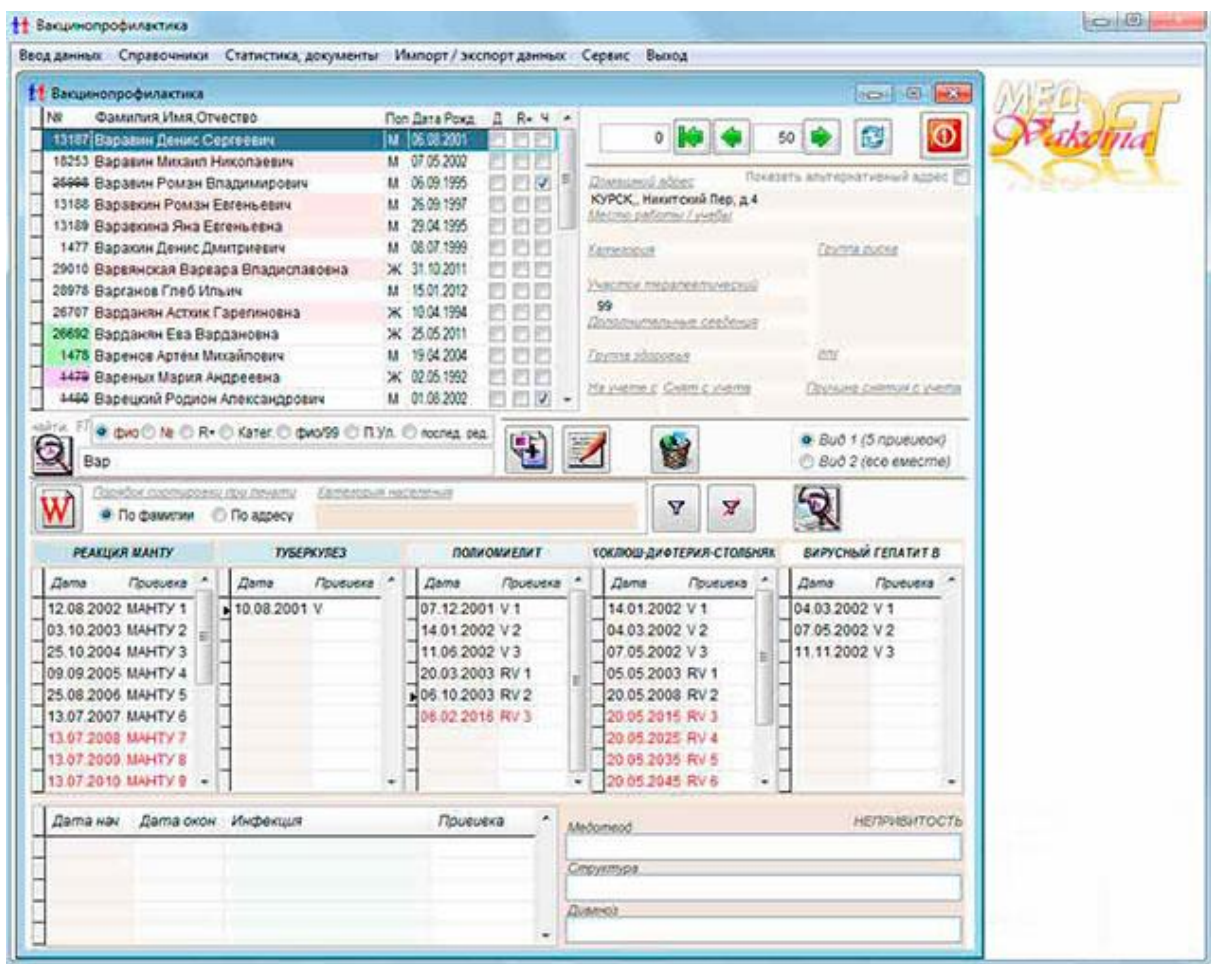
Вакцинопрофилактика

Ввод данных Справочники Статистика, документы Импорт / экспорт данных Сервис Выход

Вакцинопрофилактика

| № | Фамилия,Имя,Отчество | Пол | Дата Рожд | Д | R+ | Ч |
|---|---|---|---|---|---|---|
| 13187 | Варавин Денис Сергеевич | М | 06.08.2001 | | | |
| 18253 | Варавин Михаил Николаевич | М | 07.05.2002 | | | |
| 25998 | Варавин Роман Владимирович | М | 06.09.1995 | | | ✓ |
| 13188 | Варавкин Роман Евгеньевич | М | 26.09.1997 | | | |
| 13189 | Варавкина Яна Евгеньевна | М | 29.04.1995 | | | |
| 1477 | Варакин Денис Дмитриевич | М | 08.07.1999 | | | |
| 29010 | Варвянская Варвара Владиславовна | Ж | 31.10.2011 | | | |
| 28978 | Варганов Глеб Ильич | М | 15.01.2012 | | | |
| 26707 | Варданян Астхик Гарегиновна | Ж | 10.04.1994 | | | |
| 26692 | Варданян Ева Вардановна | Ж | 25.05.2011 | | | |
| 1478 | Варенов Артём Михайлович | М | 19.04.2004 | | | |
| 1479 | Вареных Мария Андреевна | Ж | 02.05.1992 | | | |
| 1480 | Варецкий Родион Александрович | М | 01.08.2002 | | | ✓ |

0 50

Домашний адрес Показать альтернативный адрес
КУРСК,, Никитский Пер, д.4
Место работы / учебы
Категория Группа риска
Участок терапевтический
99
Дополнительные сведения
Группа здоровья ЛПУ
На учете с Снят с учета Причина снятия с учета

найти F
фио № R+ Катег. фио/99 П.Ул. послед. ред.
Вар

Вид 1 (5 прививок)
Вид 2 (все вместе)

Порядок сортировки при печати Категория населения
По фамилии По адресу

РЕАКЦИЯ МАНТУ

| Дата | Прививка |
|---|---|
| 12.08.2002 | МАНТУ 1 |
| 03.10.2003 | МАНТУ 2 |
| 25.10.2004 | МАНТУ 3 |
| 09.09.2005 | МАНТУ 4 |
| 25.08.2006 | МАНТУ 5 |
| 13.07.2007 | МАНТУ 6 |
| 13.07.2008 | МАНТУ 7 |
| 13.07.2009 | МАНТУ 8 |
| 13.07.2010 | МАНТУ 9 |

ТУБЕРКУЛЕЗ

| Дата | Прививка |
|---|---|
| 10.08.2001 | V |

ПОЛИОМИЕЛИТ

| Дата | Прививка |
|---|---|
| 07.12.2001 | V 1 |
| 14.01.2002 | V 2 |
| 11.06.2002 | V 3 |
| 20.03.2003 | RV 1 |
| 06.10.2003 | RV 2 |
| 06.02.2015 | RV 3 |

КОКЛЮШ-ДИФТЕРИЯ-СТОЛБНЯК

| Дата | Прививка |
|---|---|
| 14.01.2002 | V 1 |
| 04.03.2002 | V 2 |
| 07.05.2002 | V 3 |
| 05.05.2003 | RV 1 |
| 20.05.2008 | RV 2 |
| 20.05.2015 | RV 3 |
| 20.05.2025 | RV 4 |
| 20.05.2035 | RV 5 |
| 20.05.2045 | RV 6 |

ВИРУСНЫЙ ГЕПАТИТ В

| Дата | Прививка |
|---|---|
| 04.03.2002 | V 1 |
| 07.05.2002 | V 2 |
| 11.11.2002 | V 3 |

| Дата нач | Дата окон | Инфекция | Прививка |
|---|---|---|---|

Медотвод НЕПРИВИТОСТЬ
Структура
Диагноз

MED SOFT Vaktsina